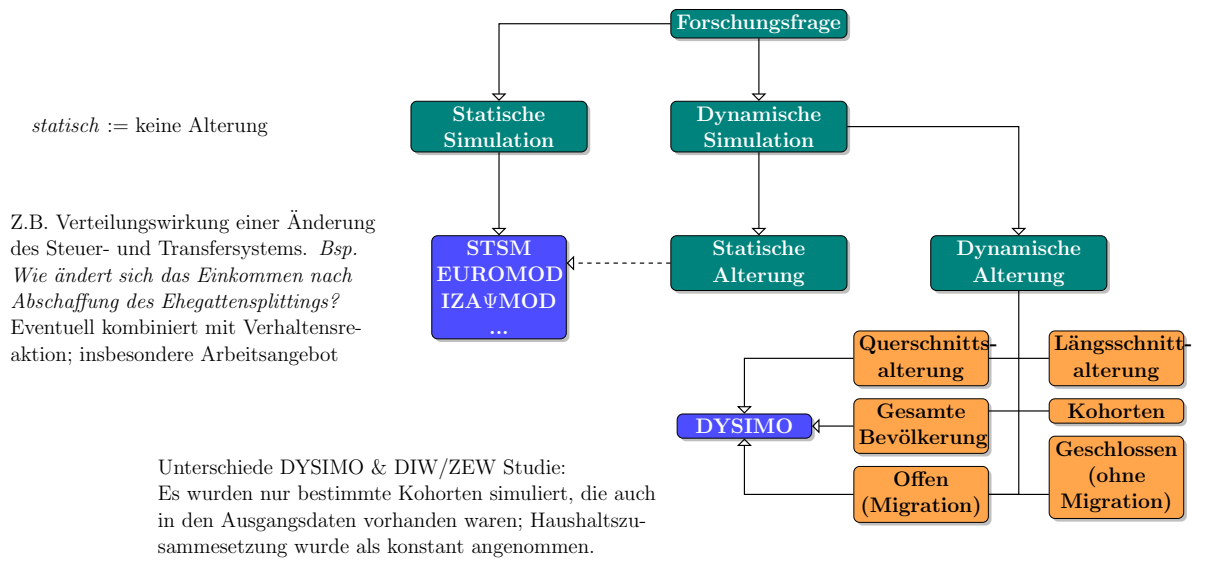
Forschungsfrage

Statische Simulation

Dynamische Simulation

*statisch* := keine Alterung

Z.B. Verteilungswirkung einer Änderung des Steuer- und Transfersystems. *Bsp. Wie ändert sich das Einkommen nach Abschaffung des Ehegattensplittings?* Eventuell kombiniert mit Verhaltensreaktion; insbesondere Arbeitsangebot

STSM
EUROMOD
IZAΨMOD
...

Statische Alterung

Dynamische Alterung

Querschnittsalterung

Längsschnittalterung

DYSIMO

Gesamte Bevölkerung

Kohorten

Geschlossen (ohne Migration)

Offen (Migration)

Unterschiede DYSIMO & DIW/ZEW Studie:
Es wurden nur bestimmte Kohorten simuliert, die auch in den Ausgangsdaten vorhanden waren; Haushaltszusammesetzung wurde als konstant angenommen.